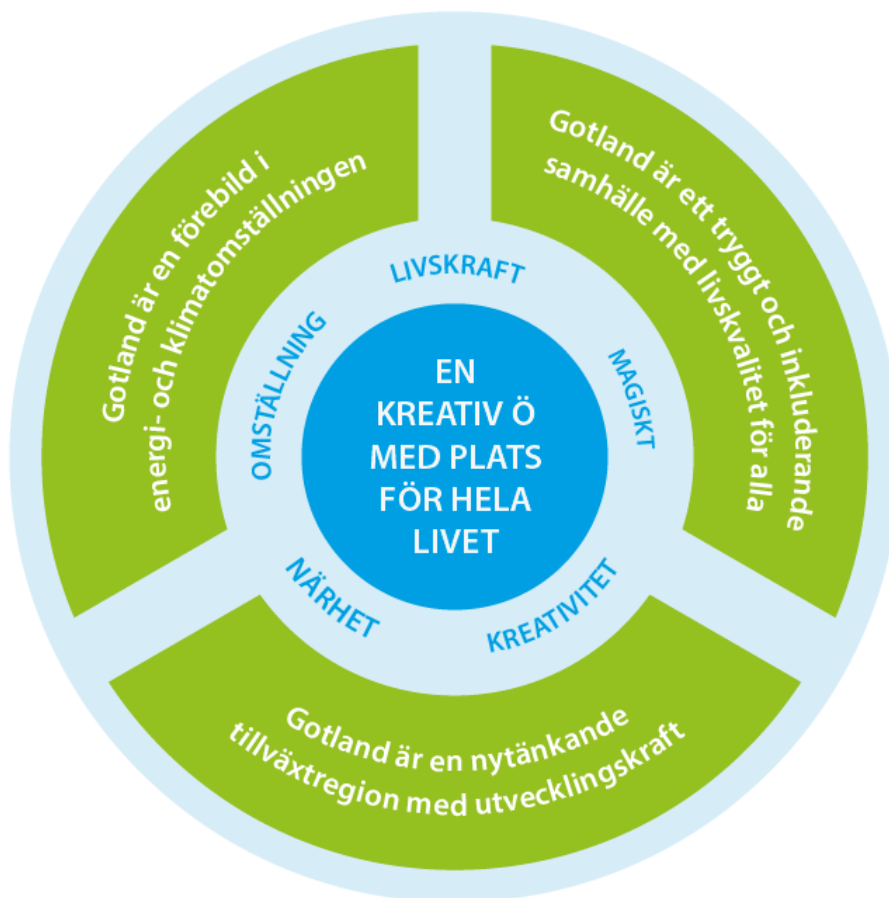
EN KREATIV Ö MED PLATS FÖR HELA LIVET

LIVSKRAFT

MAGISKT

KREATIVITET

NÄRHET

OMSTÄLLNING

Gotland är en förebild i energi- och klimatomställningen

Gotland är ett tryggt och inkluderande samhälle med livskvalitet för alla

Gotland är en nytänkande tillväxtregion med utvecklingskraft